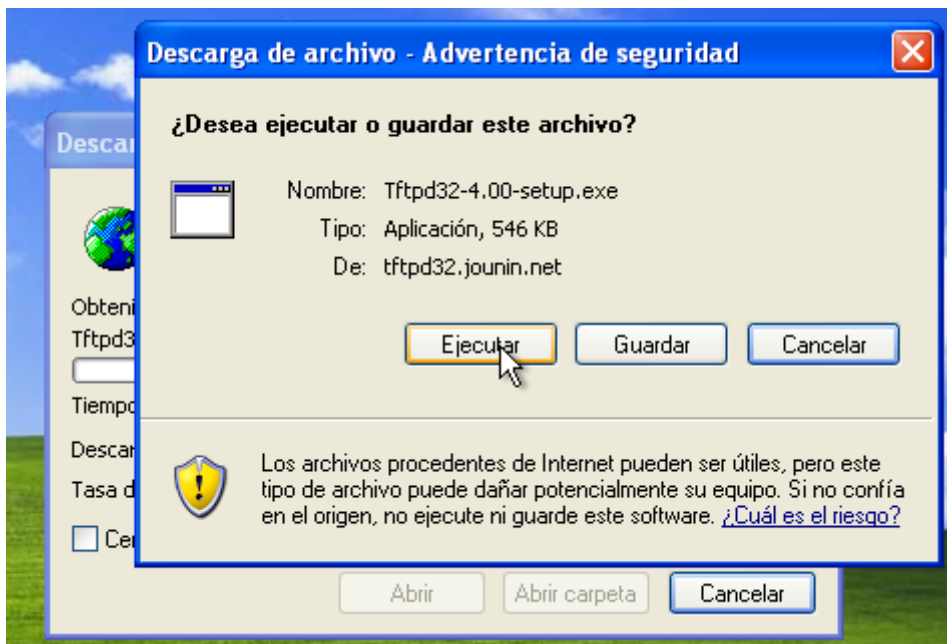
Descar

Obteni
Tftpd3

Tiempo

Descar

Tasa d

Cer

Abrir Abrir carpeta Cancelar

Descarga de archivo - Advertencia de seguridad

¿Desea ejecutar o guardar este archivo?

Nombre: Tftpd32-4.00-setup.exe
Tipo: Aplicación, 546 KB
De: tftpd32.jounin.net

Ejecutar Guardar Cancelar

Los archivos procedentes de Internet pueden ser útiles, pero este tipo de archivo puede dañar potencialmente su equipo. Si no confía en el origen, no ejecute ni guarde este software. ¿Cuál es el riesgo?